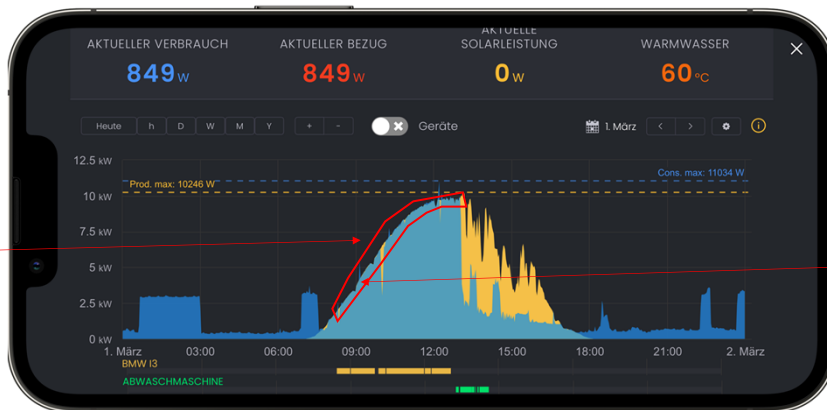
AKTUELLER VERBRAUCH
849 W

AKTUELLER BEZUG
849 W

AKTUELLE SOLARLEISTUNG
0 W

WARMWASSER
60 °C

Heute h D W M Y + -

Geräte

1. März < >

12.5 kW
10 kW
7.5 kW
5 kW
2.5 kW
0 kW

Prod. max: 10246 W
Cons. max: 11034 W

1. März 03:00 06:00 09:00 12:00 15:00 18:00 21:00 2. März

BMW I3
ABWASCHMASCHINE